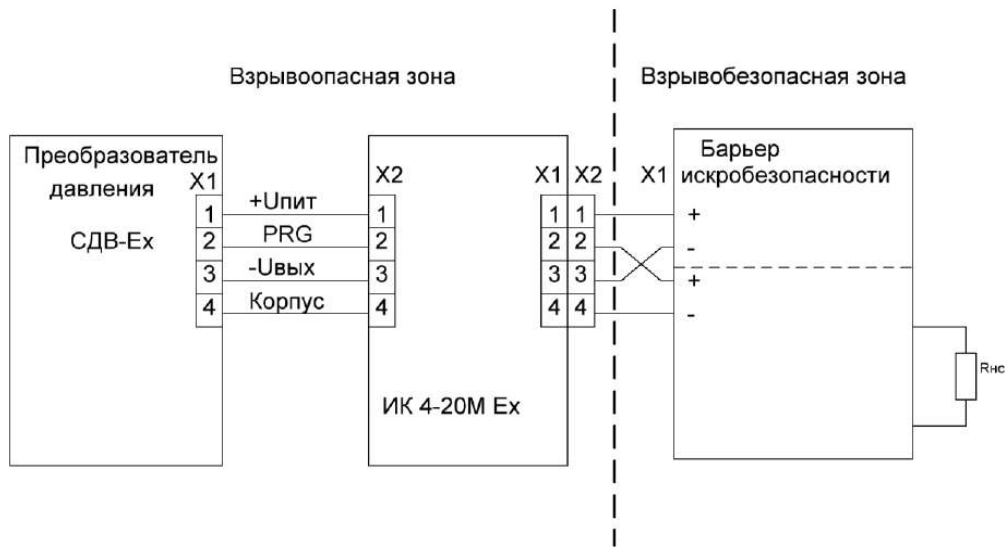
Взрывоопасная зона

Взрывобезопасная зона

Преобразователь давления

X1

СДВ-Ex

1
2
3
4

+Uпит
PRG
-Uвых
Корпус

X2

1
2
3
4

ИК 4-20М Ex

X1 X2

1 1
2 2
3 3
4 4

X1

Барьер искробезопасности

+
-
+
-

Rнс